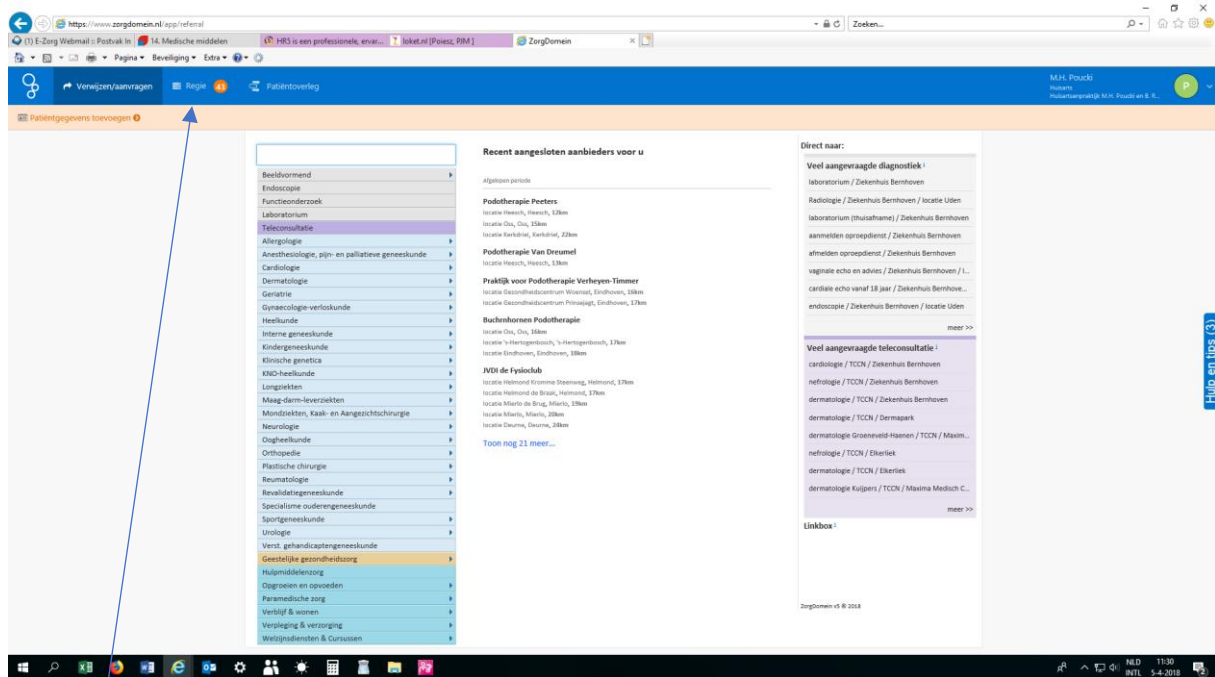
https://www.zorgdomein.nl/app/referral
Zoeken...
(1) E-Zorg Webmail :: Postvak In
14. Medische middelen
HRS is een professionele, ervar...
loket.nl [Poiesz, PJM]
ZorgDomein
Pagina ▾ Beveiliging ▾ Extra ▾

Verwijzen/aanvragen
Regie 43
Patiëntoverleg
M.H. Poucki
Huisarts
Huisartsenpraktijk M.H. Poucki en B. R...
P

Patiëntgegevens toevoegen

Beeldvormend
Endoscopie
Functieonderzoek
Laboratorium
Teleconsultatie
Allergologie
Anesthesiologie, pijn- en palliatieve geneeskunde
Cardiologie
Dermatologie
Geriatrie
Gynaecologie-verloskunde
Heelkunde
Interne geneeskunde
Kindergeneeskunde
Klinische genetica
KNO-heelkunde
Longziekten
Maag-darm-leverziekten
Mondziekten, Kaak- en Aangezichtschirurgie
Neurologie
Oogheelkunde
Orthopedie
Plastische chirurgie
Reumatologie
Revalidatiegeneeskunde
Specialisme ouderengeneeskunde
Sportgeneeskunde
Urologie
Verst. gehandicaptengeneeskunde
Geestelijke gezondheidszorg
Hulpmiddelenzorg
Opgroeien en opvoeden
Paramedische zorg
Verblijf & wonen
Verpleging & verzorging
Welzijnsdiensten & Cursussen

Recent aangesloten aanbieders voor u
Afgelopen periode

Podotherapie Peeters
locatie Heesch, Heesch, 12km
locatie Oss, Oss, 15km
locatie Kerkdriel, Kerkdriel, 22km

Podotherapie Van Dreumel
locatie Heesch, Heesch, 13km

Praktijk voor Podotherapie Verheyen-Timmer
locatie Gezondheidscentrum Woensel, Eindhoven, 16km
locatie Gezondheidscentrum Prinsejagt, Eindhoven, 17km

Buchnhornen Podotherapie
locatie Oss, Oss, 16km
locatie 's-Hertogenbosch, 's-Hertogenbosch, 17km
locatie Eindhoven, Eindhoven, 18km

JVDI de Fysioclub
locatie Helmond Kromme Steenweg, Helmond, 17km
locatie Helmond de Braak, Helmond, 17km
locatie Mierlo de Brug, Mierlo, 19km
locatie Mierlo, Mierlo, 20km
locatie Deurne, Deurne, 24km

Toon nog 21 meer...

Direct naar:
Veel aangevraagde diagnostiek
laboratorium / Ziekenhuis Bernhoven
Radiologie / Ziekenhuis Bernhoven / locatie Uden
laboratorium (thuisafname) / Ziekenhuis Bernhoven
aanmelden oproepdienst / Ziekenhuis Bernhoven
afmelden oproepdienst / Ziekenhuis Bernhoven
vaginale echo en advies / Ziekenhuis Bernhoven / l...
cardiale echo vanaf 18 jaar / Ziekenhuis Bernhove...
endoscopie / Ziekenhuis Bernhoven / locatie Uden
meer >>
Veel aangevraagde teleconsultatie
cardiologie / TCCN / Ziekenhuis Bernhoven
nefrologie / TCCN / Ziekenhuis Bernhoven
dermatologie / TCCN / Ziekenhuis Bernhoven
dermatologie / TCCN / Dermapark
dermatologie Groeneveld-Haenen / TCCN / Maxim...
nefrologie / TCCN / Elkerliek
dermatologie / TCCN / Elkerliek
dermatologie Kuijpers / TCCN / Maxima Medisch C...
meer >>
Linkbox

ZorgDomein v5 © 2018

Hulp en tips (3)

NLD INTL 11:30 5-4-2018